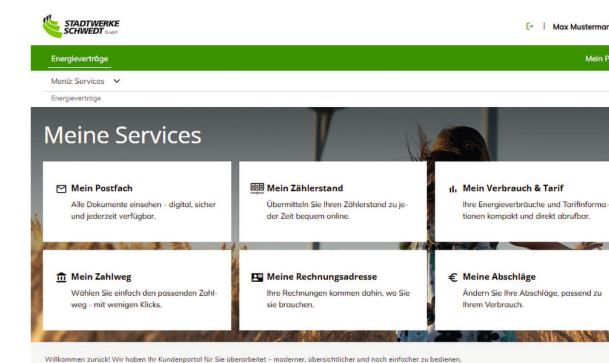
STADTWERKE SCHWEDT GmbH

Max Mustermar

Energieverträge

Mein P

Menü: Services

Energieverträge

Meine Services

Mein Postfach
Alle Dokumente einsehen - digital, sicher und jederzeit verfügbar.

Mein Zählerstand
Übermitteln Sie Ihren Zählerstand zu jeder Zeit bequem online.

Mein Verbrauch & Tarif
Ihre Energieverbräuche und Tarifinformationen kompakt und direkt abrufbar.

Mein Zahlweg
Wählen Sie einfach den passenden Zahlweg - mit wenigen Klicks.

Meine Rechnungsadresse
Ihre Rechnungen kommen dahin, wo Sie sie brauchen.

Meine Abschläge
Ändern Sie Ihre Abschläge, passend zu Ihrem Verbrauch.

Willkommen zurück! Wir haben Ihr Kundenportal für Sie überarbeitet – moderner, übersichtlicher und noch einfacher zu bedienen.